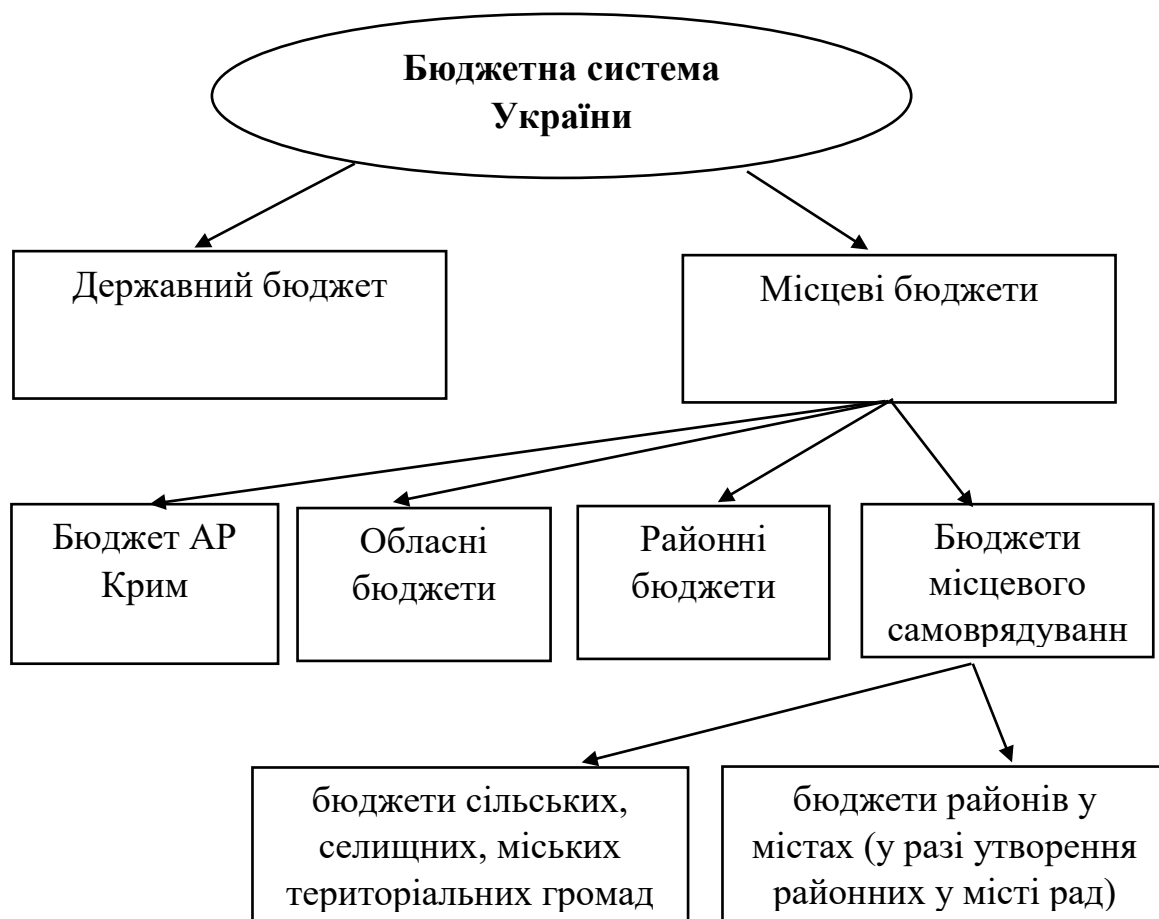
**Бюджетна система України**

Державний бюджет

Місцеві бюджети

Бюджет АР Крим

Обласні бюджети

Районні бюджети

Бюджети місцевого самоврядуванн

бюджети сільських, селищних, міських територіальних громад

бюджети районів у містах (у разі утворення районних у місті рад)